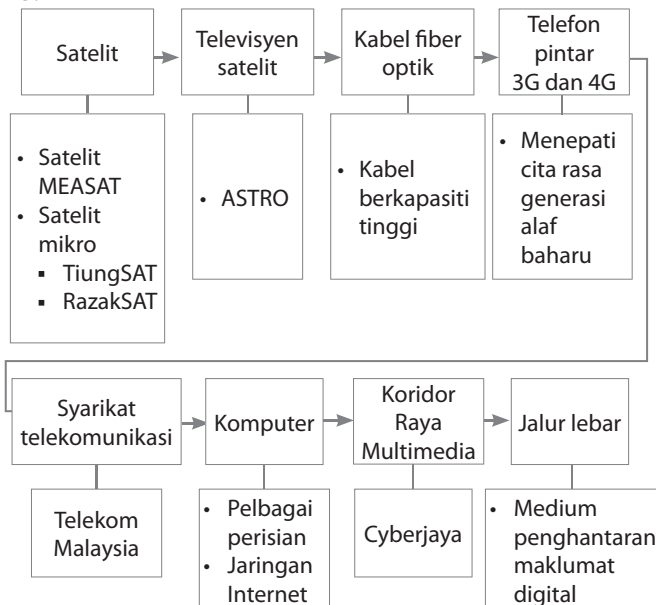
Satelit

- Satelit MEASAT
- Satelit mikro
  - TiungSAT
  - RazakSAT

Televisyen satelit

- ASTRO

Kabel fiber optik

- Kabel berkapasiti tinggi

Telefon pintar 3G dan 4G

- Menepati cita rasa generasi alaf baharu

Syarikat telekomunikasi

Telekom Malaysia

Komputer

- Pelbagai perisian
- Jaringan Internet

Koridor Raya Multimedia

Cyberjaya

Jalur lebar

- Medium penghantaran maklumat digital